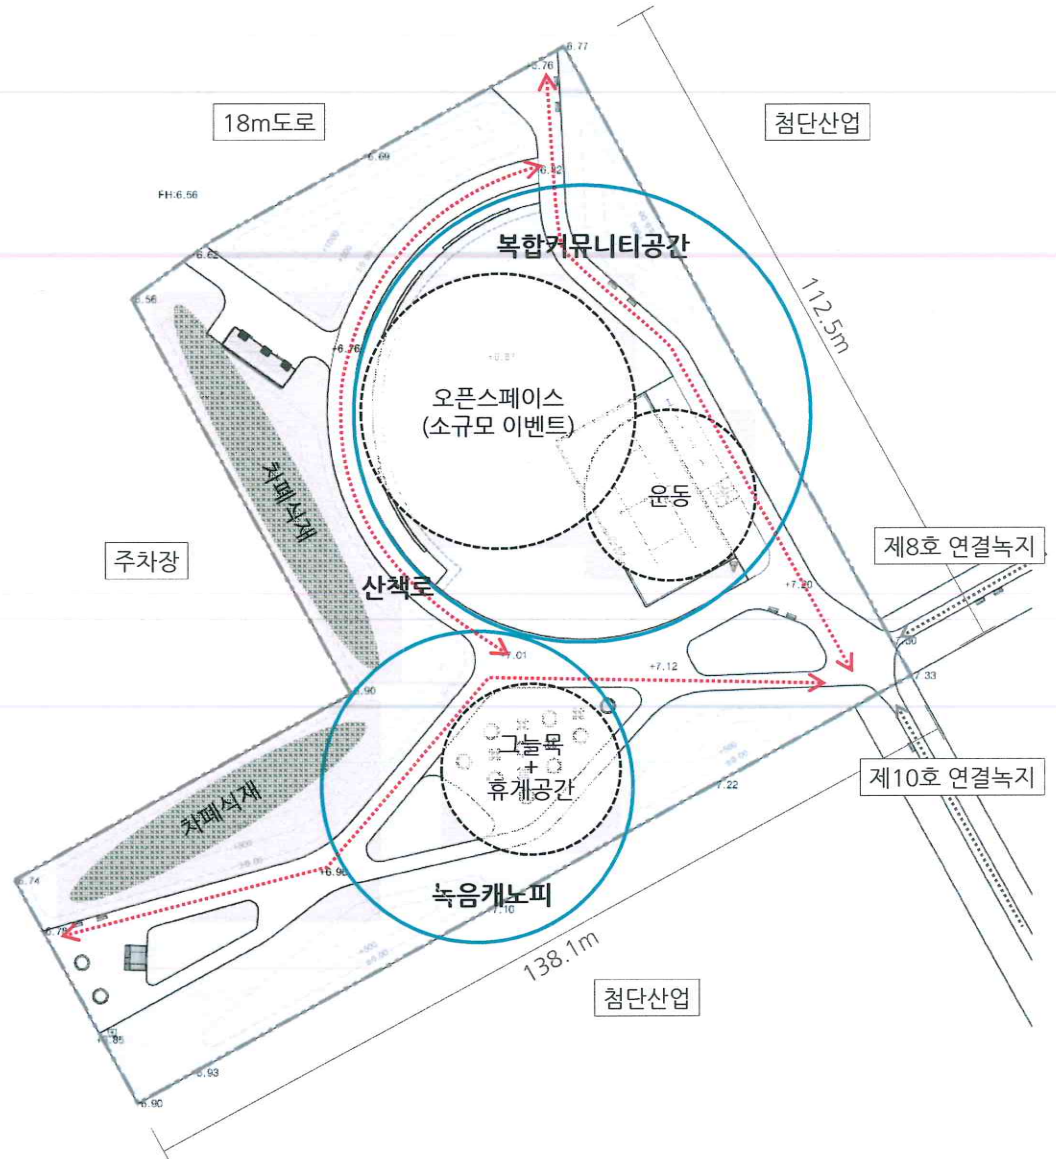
6.77
6.76
18m도로
첨단산업
6.69
6.62
FH:6.56
6.65
복합커뮤니티공간
6.56
112.5m
+6.76
+6.81
오픈스페이스
(소규모 이벤트)
차폐식재
운동
주차장
제8호 연결녹지
산책로
+7.20
7.01
+7.12
7.30
7.33
6.90
그늘목
+
휴게공간
제10호 연결녹지
7.22
차폐식재
6.74
6.90
녹음캐노피
7.10
6.79
138.1m
첨단산업
6.85
6.93
6.90